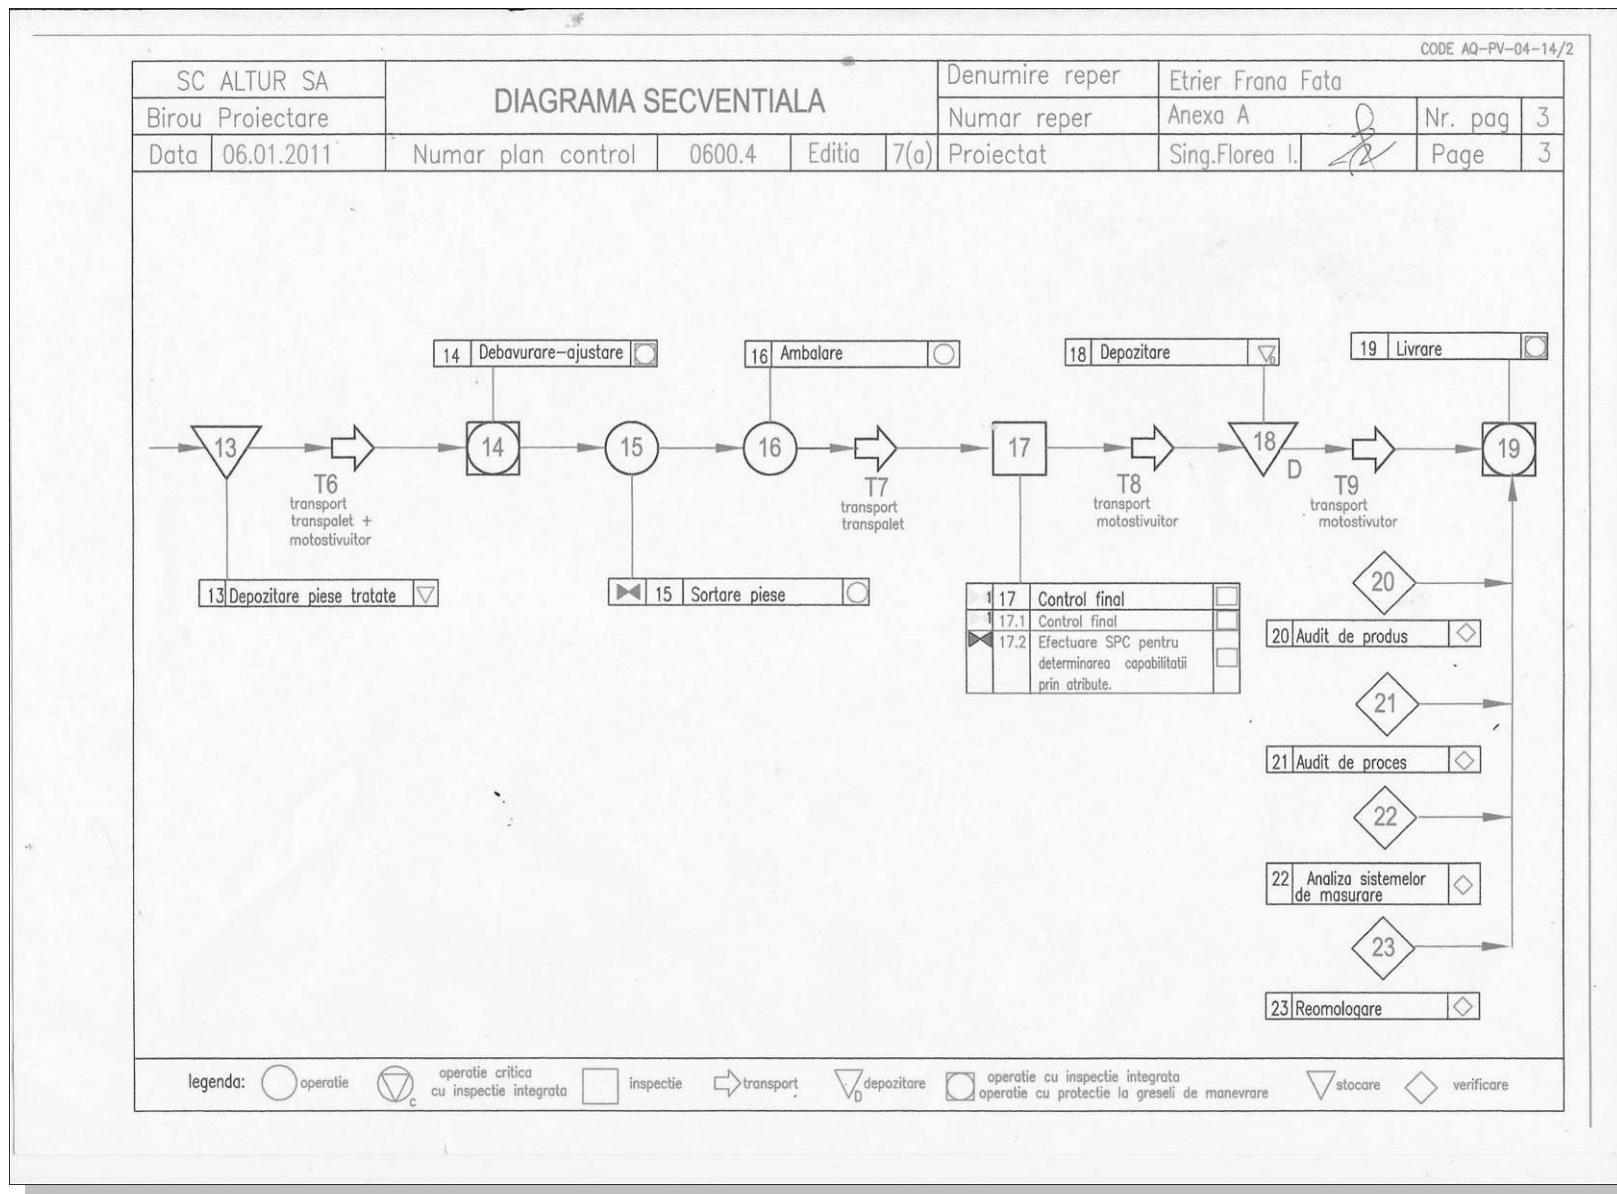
CODE AQ-PV-04-14/2

| SC ALTUR SA | DIAGRAMA SECVENTIALA | | | | | Denumire reper | Etrier Frana Fata | | |
|---|---|---|---|---|---|---|---|---|---|
| Birou Proiectare | | | | | | Numar reper | Anexa A | Nr. pag | 3 |
| Data 06.01.2011 | Numar plan control | 0600.4 | Editia | 7(a) | | Proiectat | Sing.Florea I. | Page | 3 |

14 Debavurare–ajustare

16 Ambalare

18 Depozitare

19 Livrare

13

T6 transport transpalet + motostivuitor

14

15

16

T7 transport transpalet

17

T8 transport motostivuitor

18 D

T9 transport motostivuitor

19

13 Depozitare piese tratate

15 Sortare piese

| 17 | Control final |
|---|---|
| 17.1 | Control final |
| 17.2 | Efectuare SPC pentru determinarea capabilitatii prin atribute. |

20

20 Audit de produs

21

21 Audit de proces

22

22 Analiza sistemelor de masurare

23

23 Reomologare

legenda: operatie; operatie critica cu inspectie integrata; inspectie; transport; depozitare; operatie cu inspectie integrata operatie cu protectie la greseli de manevrare; stocare; verificare